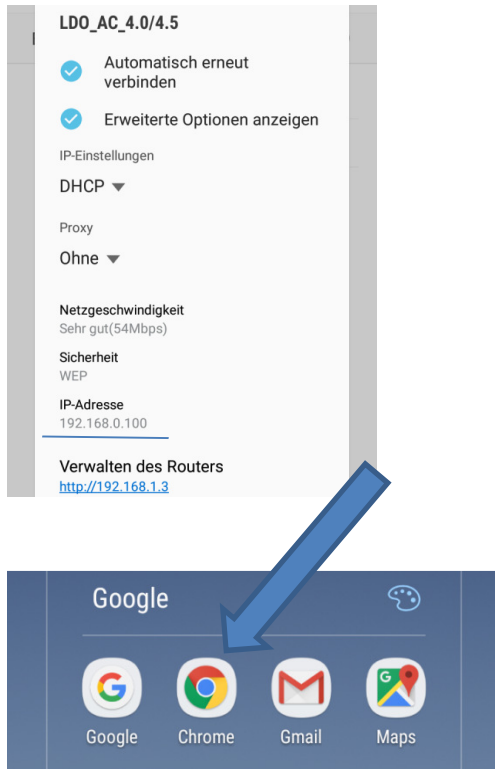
LDO_AC_4.0/4.5

Automatisch erneut verbinden

Erweiterte Optionen anzeigen

IP-Einstellungen

DHCP

Proxy

Ohne

Netzgeschwindigkeit
Sehr gut(54Mbps)

Sicherheit
WEP

IP-Adresse
192.168.0.100

Verwalten des Routers
http://192.168.1.3

Google

Google

Chrome

Gmail

Maps